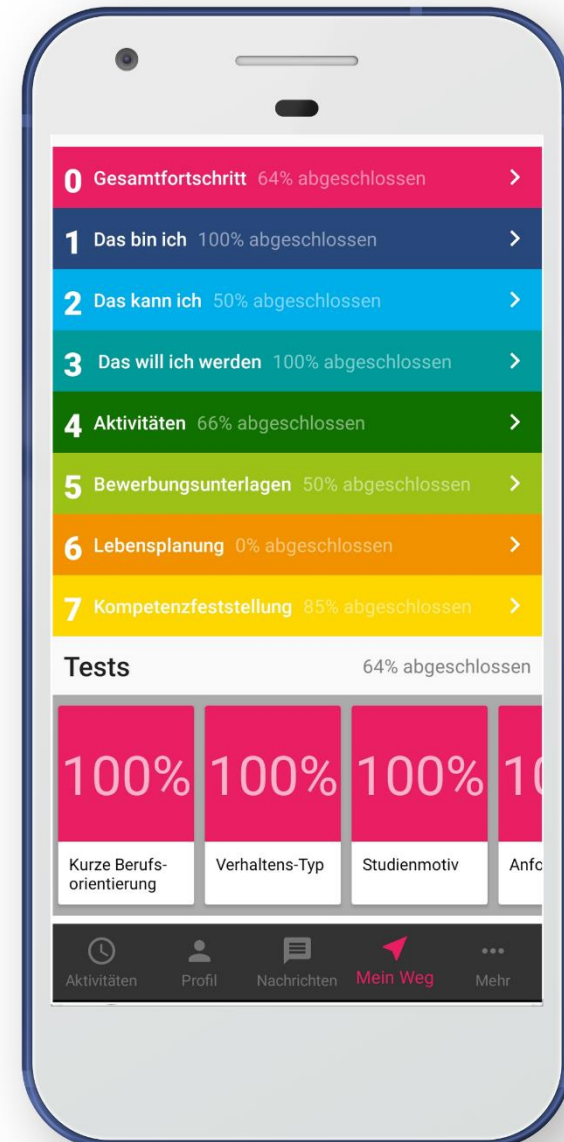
0 Gesamtfortschritt 64% abgeschlossen >

1 Das bin ich 100% abgeschlossen >

2 Das kann ich 50% abgeschlossen >

3 Das will ich werden 100% abgeschlossen >

4 Aktivitäten 66% abgeschlossen >

5 Bewerbungsunterlagen 50% abgeschlossen >

6 Lebensplanung 0% abgeschlossen >

7 Kompetenzfeststellung 85% abgeschlossen >

Tests 64% abgeschlossen

100% Kurze Berufsorientierung

100% Verhaltens-Typ

100% Studienmotiv

1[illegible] Anfo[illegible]

Aktivitäten Profil Nachrichten Mein Weg Mehr